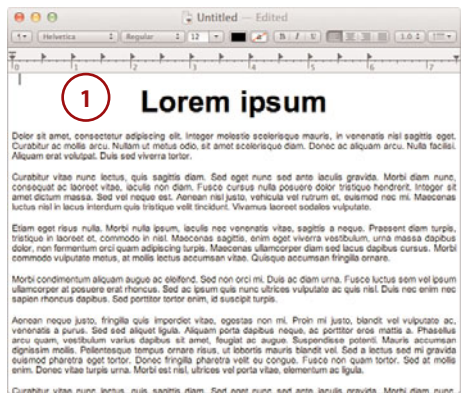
Untitled — Edited

Helvetica
Regular
12
B
I
U
1.0

0
1
2
3
4
5
6
7

1

Lorem ipsum

Dolor sit amet, consectetur adipiscing elit. Integer molestie scelerisque mauris, in venenatis nisl sagittis eget. Curabitur ac mollis arcu. Nullam ut metus odio, sit amet scelerisque diam. Donec ac aliquam arcu. Nulla facilisi. Aliquam erat volutpat. Duis sed viverra tortor.

Curabitur vitae nunc lectus, quis sagittis diam. Sed eget nunc sed ante iaculis gravida. Morbi diam nunc, consequat ac laoreet vitae, iaculis non diam. Fusce cursus nulla posuere dolor tristique hendrerit. Integer sit amet dictum massa. Sed vel neque est. Aenean nisl justo, vehicula vel rutrum et, euismod nec mi. Maecenas luctus nisl in lacus interdum quis tristique velit tincidunt. Vivamus laoreet sodales vulputate.

Etiam eget risus nulla. Morbi nulla ipsum, iaculis nec venenatis vitae, sagittis a neque. Praesent diam turpis, tristique in laoreet et, commodo in nisl. Maecenas sagittis, enim eget viverra vestibulum, urna massa dapibus dolor, non fermentum orci quam adipiscing turpis. Maecenas ullamcorper diam sed lacus dapibus cursus. Morbi commodo vulputate metus, at mollis lectus accumsan vitae. Quisque accumsan fringilla ornare.

Morbi condimentum aliquam augue ac eleifend. Sed non orci mi. Duis ac diam urna. Fusce luctus sem vel ipsum ullamcorper at posuere erat rhoncus. Sed ac ipsum quis nunc ultrices vulputate ac quis nisl. Duis nec enim nec sapien rhoncus dapibus. Sed porttitor tortor enim, id suscipit turpis.

Aenean neque justo, fringilla quis imperdiet vitae, egestas non mi. Proin mi justo, blandit vel vulputate ac, venenatis a purus. Sed sed aliquet ligula. Aliquam porta dapibus neque, ac porttitor eros mattis a. Phasellus arcu quam, vestibulum varius dapibus sit amet, feugiat ac augue. Suspendisse potenti. Mauris accumsan dignissim mollis. Pellentesque tempus ornare risus, ut lobortis mauris blandit vel. Sed a lectus sed mi gravida euismod pharetra eget tortor. Donec fringilla pharetra velit eu congue. Fusce non quam tortor. Sed at mollis enim. Donec vitae turpis urna. Morbi est nisl, ultrices vel porta vitae, elementum ac ligula.

Curabitur vitae nunc lectus, quis sagittis diam. Sed eget nunc sed ante iaculis gravida. Morbi diam nunc, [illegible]